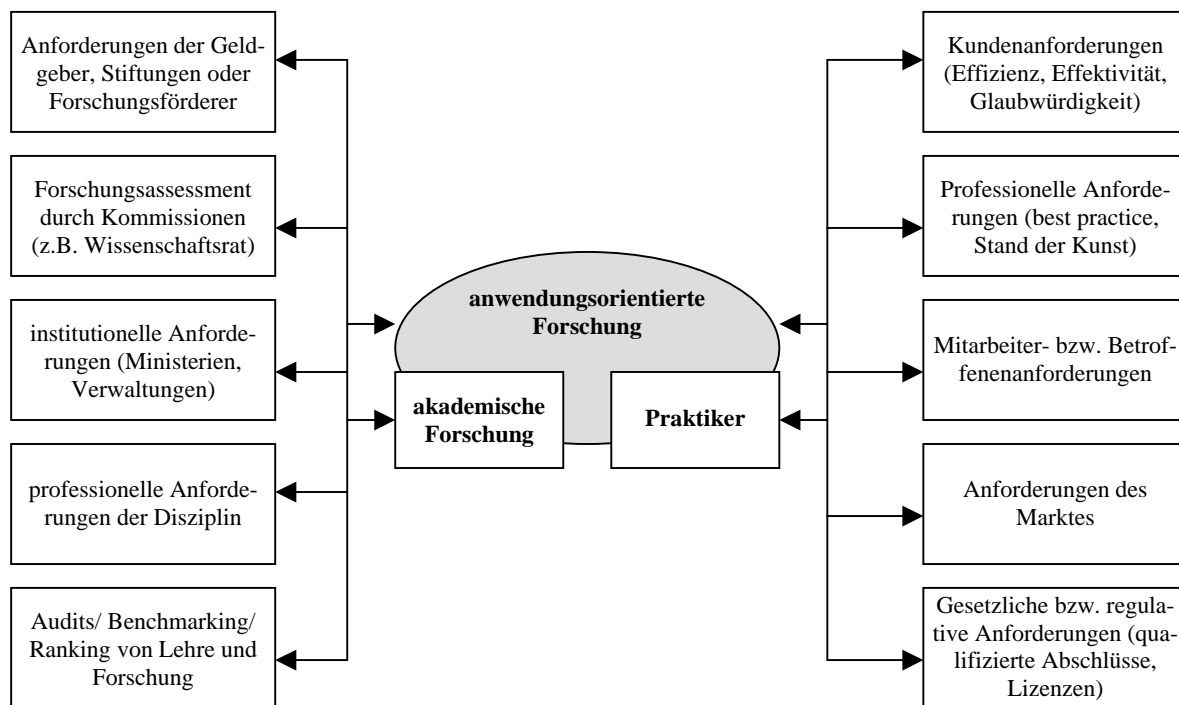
Anforderungen der Geldgeber, Stiftungen oder Forschungsförderer

Forschungsassessment durch Kommissionen (z.B. Wissenschaftsrat)

institutionelle Anforderungen (Ministerien, Verwaltungen)

professionelle Anforderungen der Disziplin

Audits/ Benchmarking/ Ranking von Lehre und Forschung

anwendungsorientierte Forschung

akademische Forschung

Praktiker

Kundenanforderungen (Effizienz, Effektivität, Glaubwürdigkeit)

Professionelle Anforderungen (best practice, Stand der Kunst)

Mitarbeiter- bzw. Betroffenenanforderungen

Anforderungen des Marktes

Gesetzliche bzw. regulative Anforderungen (qualifizierte Abschlüsse, Lizenzen)